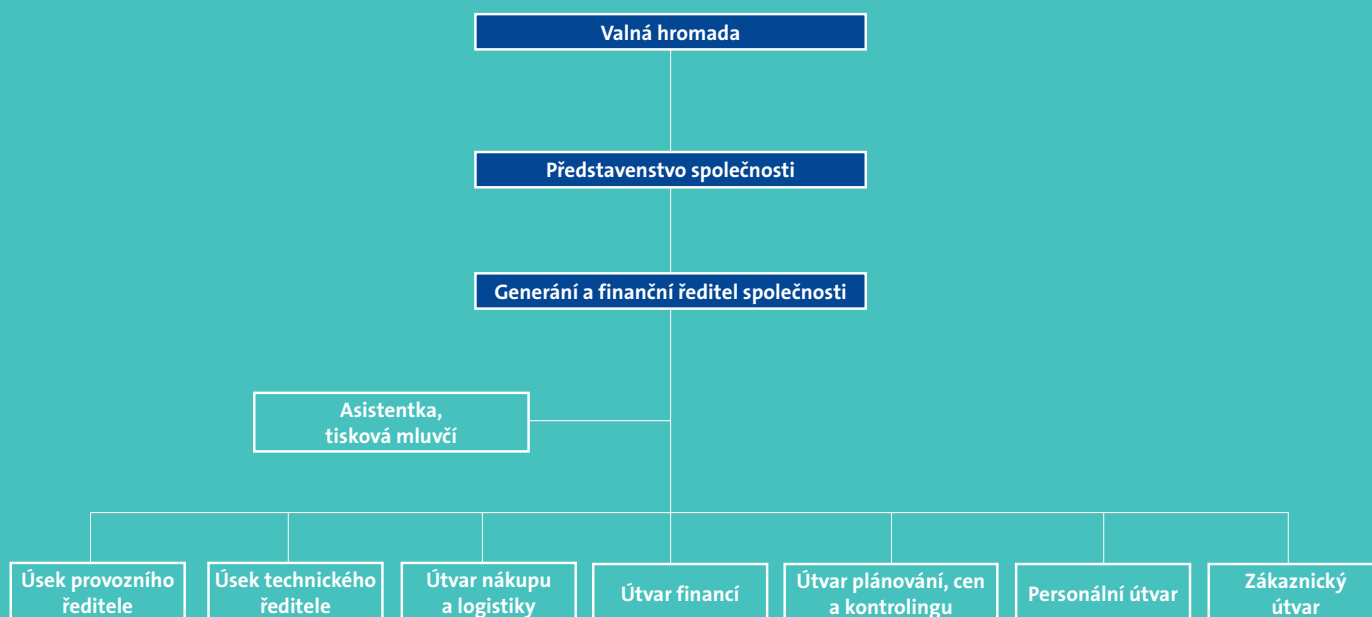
Valná hromada

Představenstvo společnosti

Generání a finanční ředitel společnosti

Asistentka, tisková mluvčí

Úsek provozního ředitele

Úsek technického ředitele

Útvar nákupu a logistiky

Útvar financí

Útvar plánování, cen a kontrolingu

Personální útvar

Zákaznický útvar